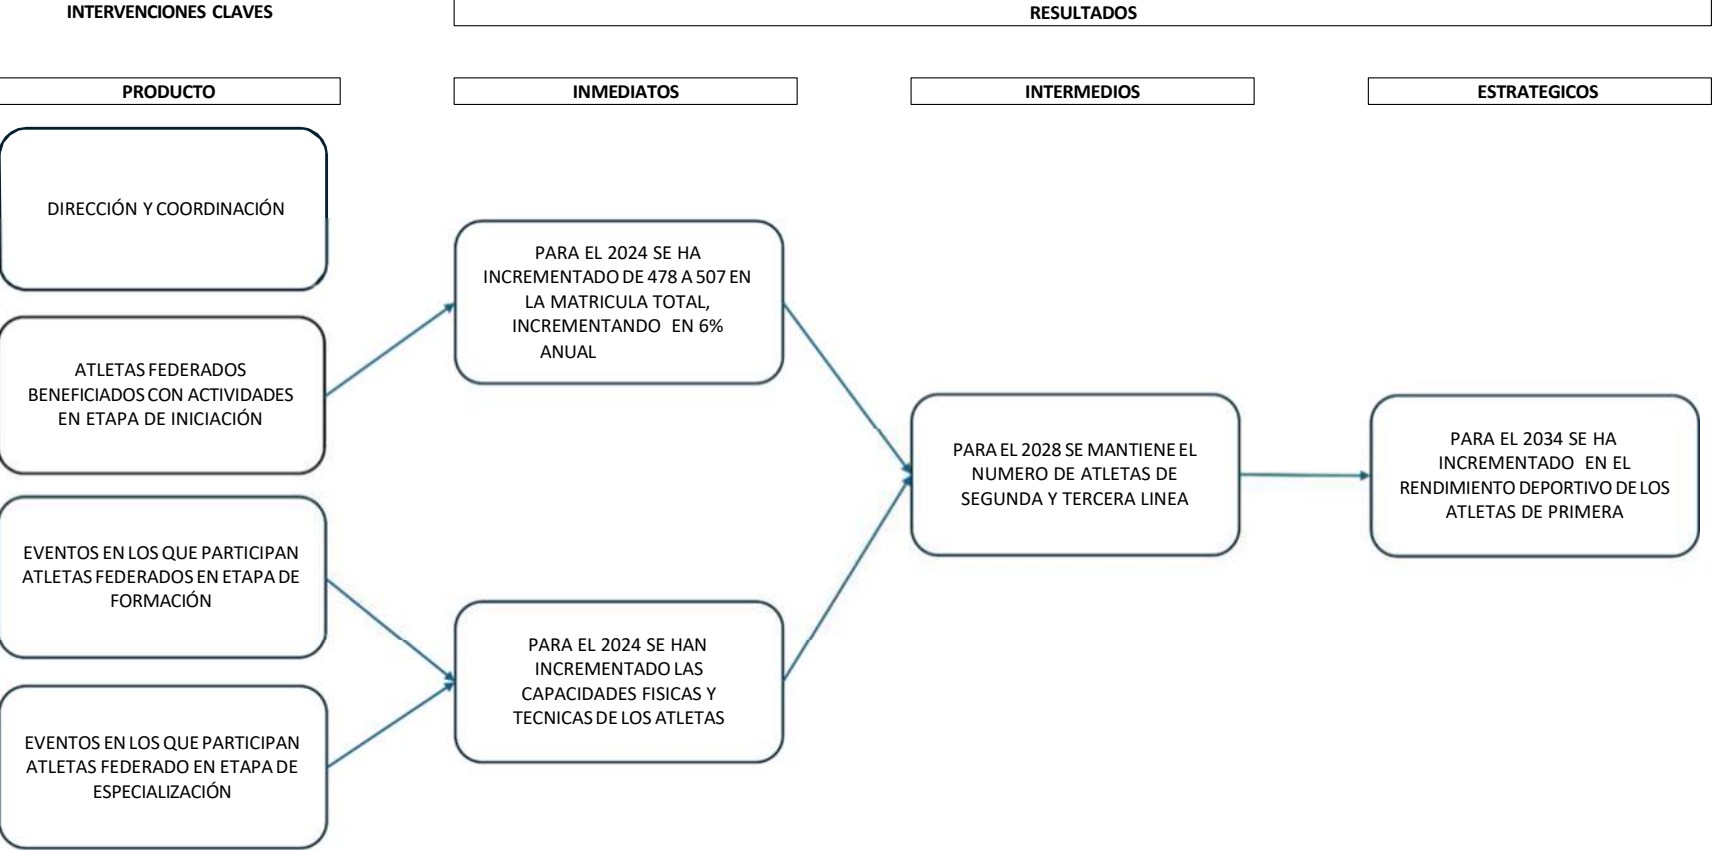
INTERVENCIONES CLAVES

RESULTADOS

PRODUCTO

INMEDIATOS

INTERMEDIOS

ESTRATEGICOS

DIRECCIÓN Y COORDINACIÓN

ATLETAS FEDERADOS BENEFICIADOS CON ACTIVIDADES EN ETAPA DE INICIACIÓN

EVENTOS EN LOS QUE PARTICIPAN ATLETAS FEDERADOS EN ETAPA DE FORMACIÓN

EVENTOS EN LOS QUE PARTICIPAN ATLETAS FEDERADO EN ETAPA DE ESPECIALIZACIÓN

PARA EL 2024 SE HA INCREMENTADO DE 478 A 507 EN LA MATRICULA TOTAL, INCREMENTANDO EN 6% ANUAL

PARA EL 2024 SE HAN INCREMENTADO LAS CAPACIDADES FISICAS Y TECNICAS DE LOS ATLETAS

PARA EL 2028 SE MANTIENE EL NUMERO DE ATLETAS DE SEGUNDA Y TERCERA LINEA

PARA EL 2034 SE HA INCREMENTADO EN EL RENDIMIENTO DEPORTIVO DE LOS ATLETAS DE PRIMERA